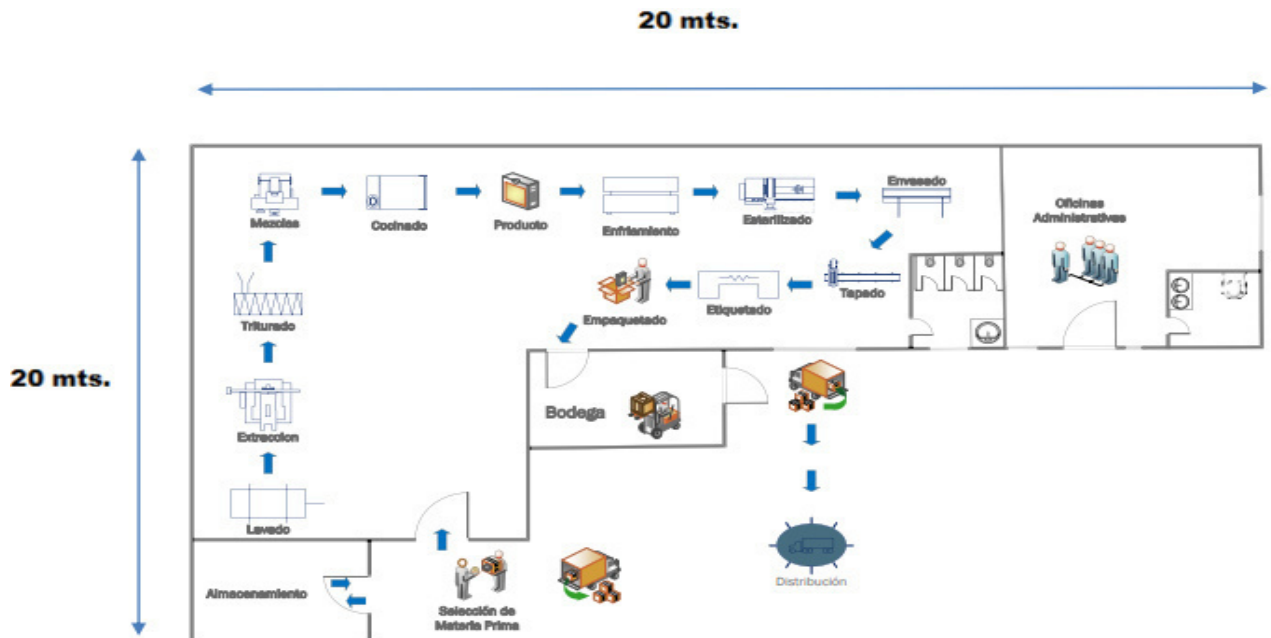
20 mts.

20 mts.

Mezclas

Cocinado

Producto

Enfriamiento

Esterilizado

Envasado

Oficinas Administrativas

Triturado

Tapado

Etiquetado

Empaquetado

Extraccion

Bodega

Lavado

Distribución

Almacenamiento

Selección de Materia Prima